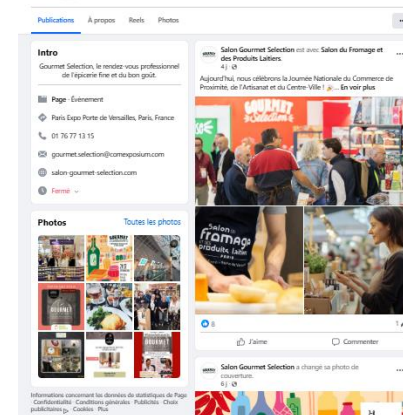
Publications À propos Reels Photos

Intro

Gourmet Selection, le rendez-vous professionnel de l'épicerie fine et du bon goût.

Page · Événement

Paris Expo Porte de Versailles, Paris, France

01 76 77 13 15

gourmet.selection@comexposium.com

salon-gourmet-selection.com

Fermé

Photos

Toutes les photos

Informations concernant les données de statistiques de Page · Confidentialité · Conditions générales · Publicités · Choix publicitaires · Cookies · Plus

Salon Gourmet Selection est avec Salon du Fromage et des Produits Laitiers.

4 j ·

Aujourd'hui, nous célébrons la Journée Nationale du Commerce de Proximité, de l'Artisanat et du Centre-Ville ! ... En voir plus

GOURMET

Salon du Fromage

8

1

J'aime

Commenter

Salon Gourmet Selection a changé sa photo de couverture.

6 j ·

34